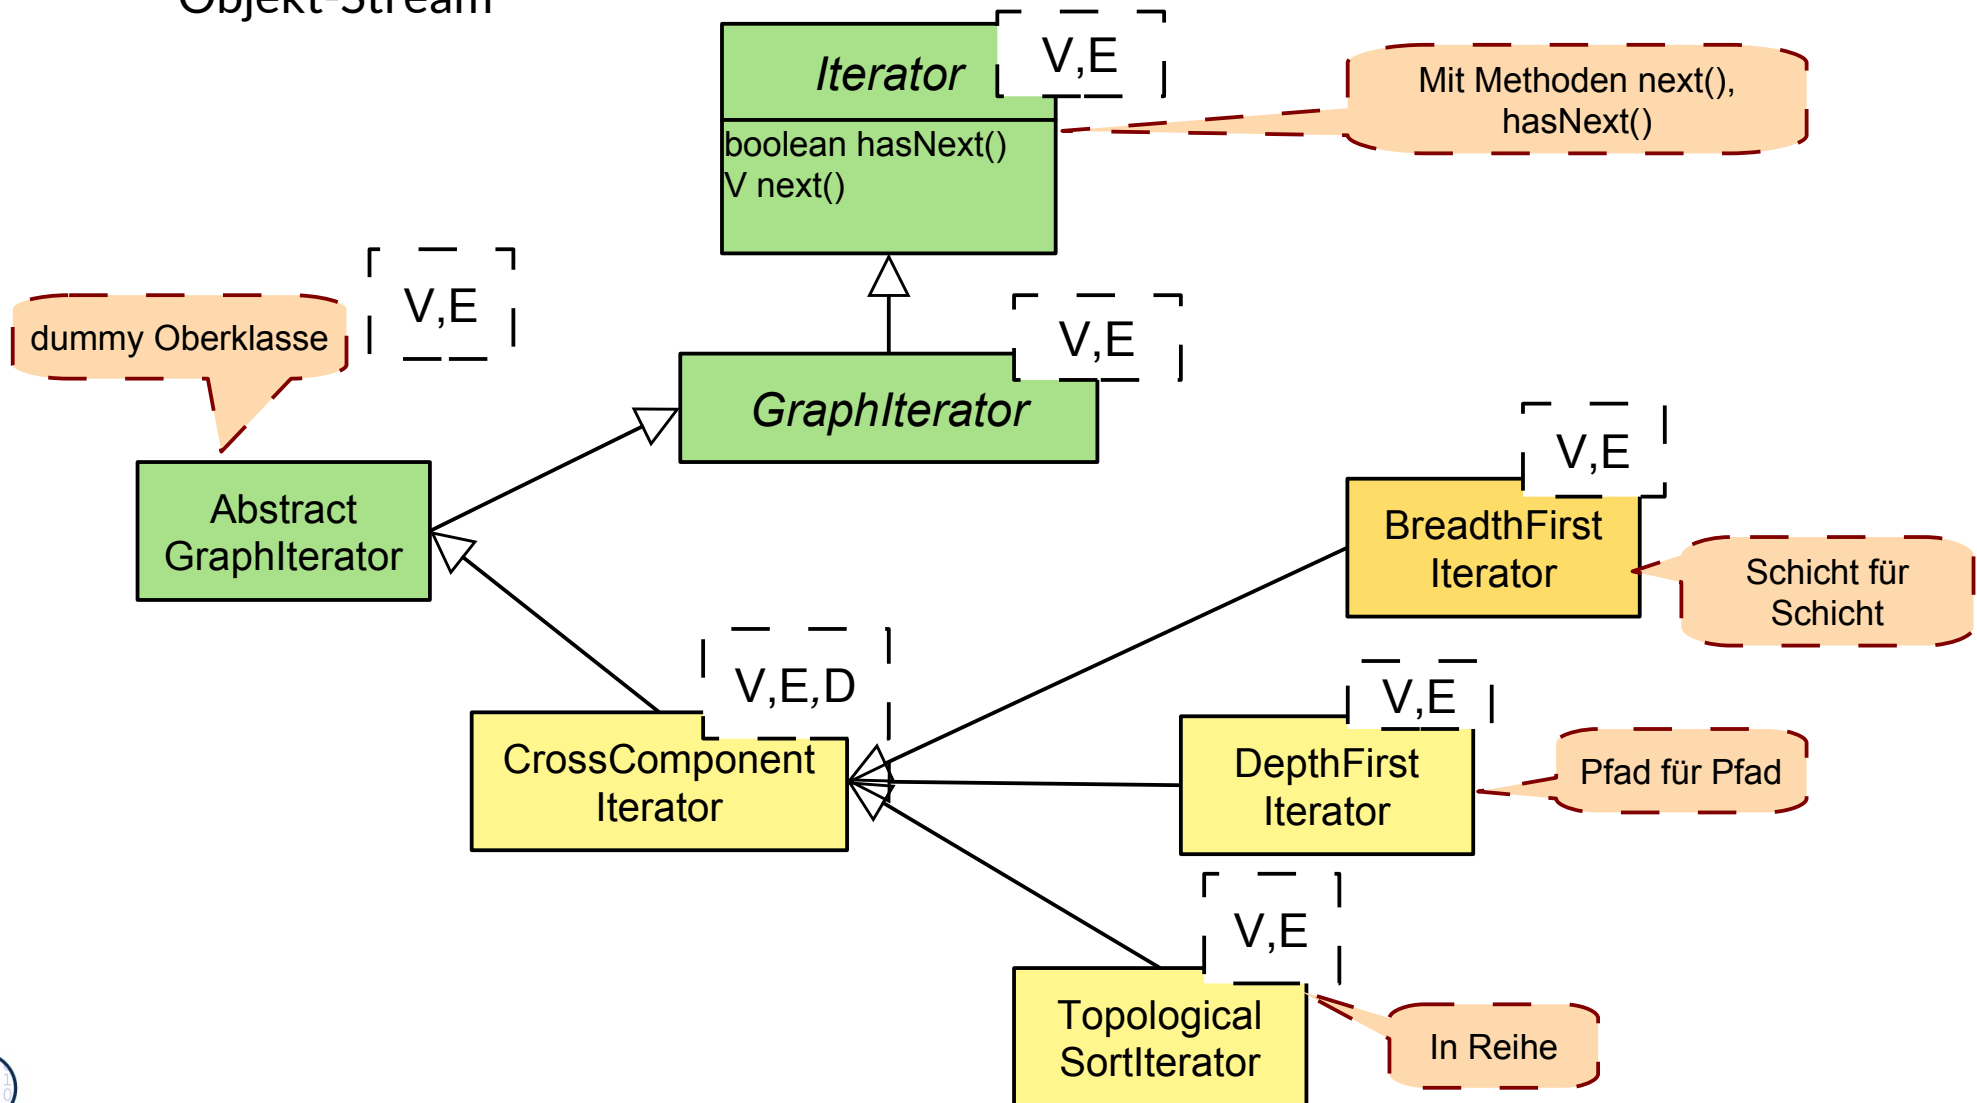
Objekt-Stream

Iterator
V,E
boolean hasNext()
V next()

Mit Methoden next(), hasNext()

V,E
dummy Oberklasse

GraphIterator
V,E

Abstract GraphIterator

V,E
BreadthFirst Iterator

Schicht für Schicht

V,E,D
CrossComponent Iterator

V,E
DepthFirst Iterator

Pfad für Pfad

V,E
Topological SortIterator

In Reihe